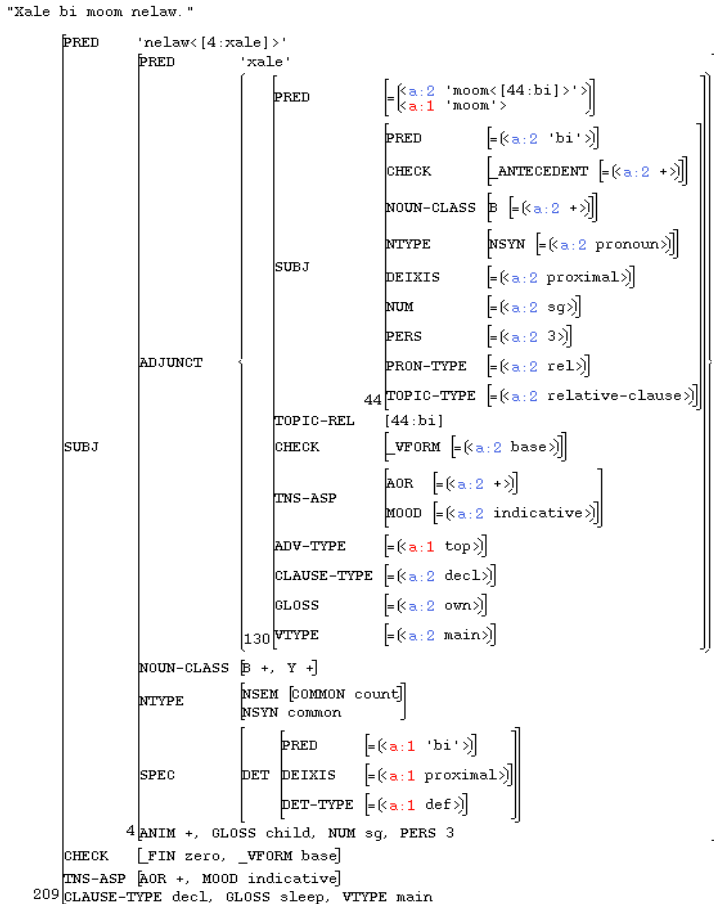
"Xale bi moom nelaw."

PRED 'nelaw<[4:xale]>'

SUBJ
PRED 'xale'
ADJUNCT
PRED $=\langle$a:2 'moom<[44:bi]>'$\rangle$ $\langle$a:1 'moom'$\rangle$
SUBJ
PRED $=\langle$a:2 'bi'$\rangle$
CHECK [_ANTECEDENT $=\langle$a:2 +$\rangle$]
NOUN-CLASS [B $=\langle$a:2 +$\rangle$]
NTYPE [NSYN $=\langle$a:2 pronoun$\rangle$]
DEIXIS $=\langle$a:2 proximal$\rangle$
NUM $=\langle$a:2 sg$\rangle$
PERS $=\langle$a:2 3$\rangle$
PRON-TYPE $=\langle$a:2 rel$\rangle$
44 TOPIC-TYPE $=\langle$a:2 relative-clause$\rangle$
TOPIC-REL [44:bi]
CHECK [_VFORM $=\langle$a:2 base$\rangle$]
TNS-ASP
AOR $=\langle$a:2 +$\rangle$
MOOD $=\langle$a:2 indicative$\rangle$
ADV-TYPE $=\langle$a:1 top$\rangle$
CLAUSE-TYPE $=\langle$a:2 decl$\rangle$
GLOSS $=\langle$a:2 own$\rangle$
130 VTYPE $=\langle$a:2 main$\rangle$
NOUN-CLASS [B +, Y +]
NTYPE
NSEM [COMMON count]
NSYN common
SPEC
DET
PRED $=\langle$a:1 'bi'$\rangle$
DEIXIS $=\langle$a:1 proximal$\rangle$
DET-TYPE $=\langle$a:1 def$\rangle$
4 ANIM +, GLOSS child, NUM sg, PERS 3
CHECK [_FIN zero, _VFORM base]
TNS-ASP [AOR +, MOOD indicative]
209 CLAUSE-TYPE decl, GLOSS sleep, VTYPE main